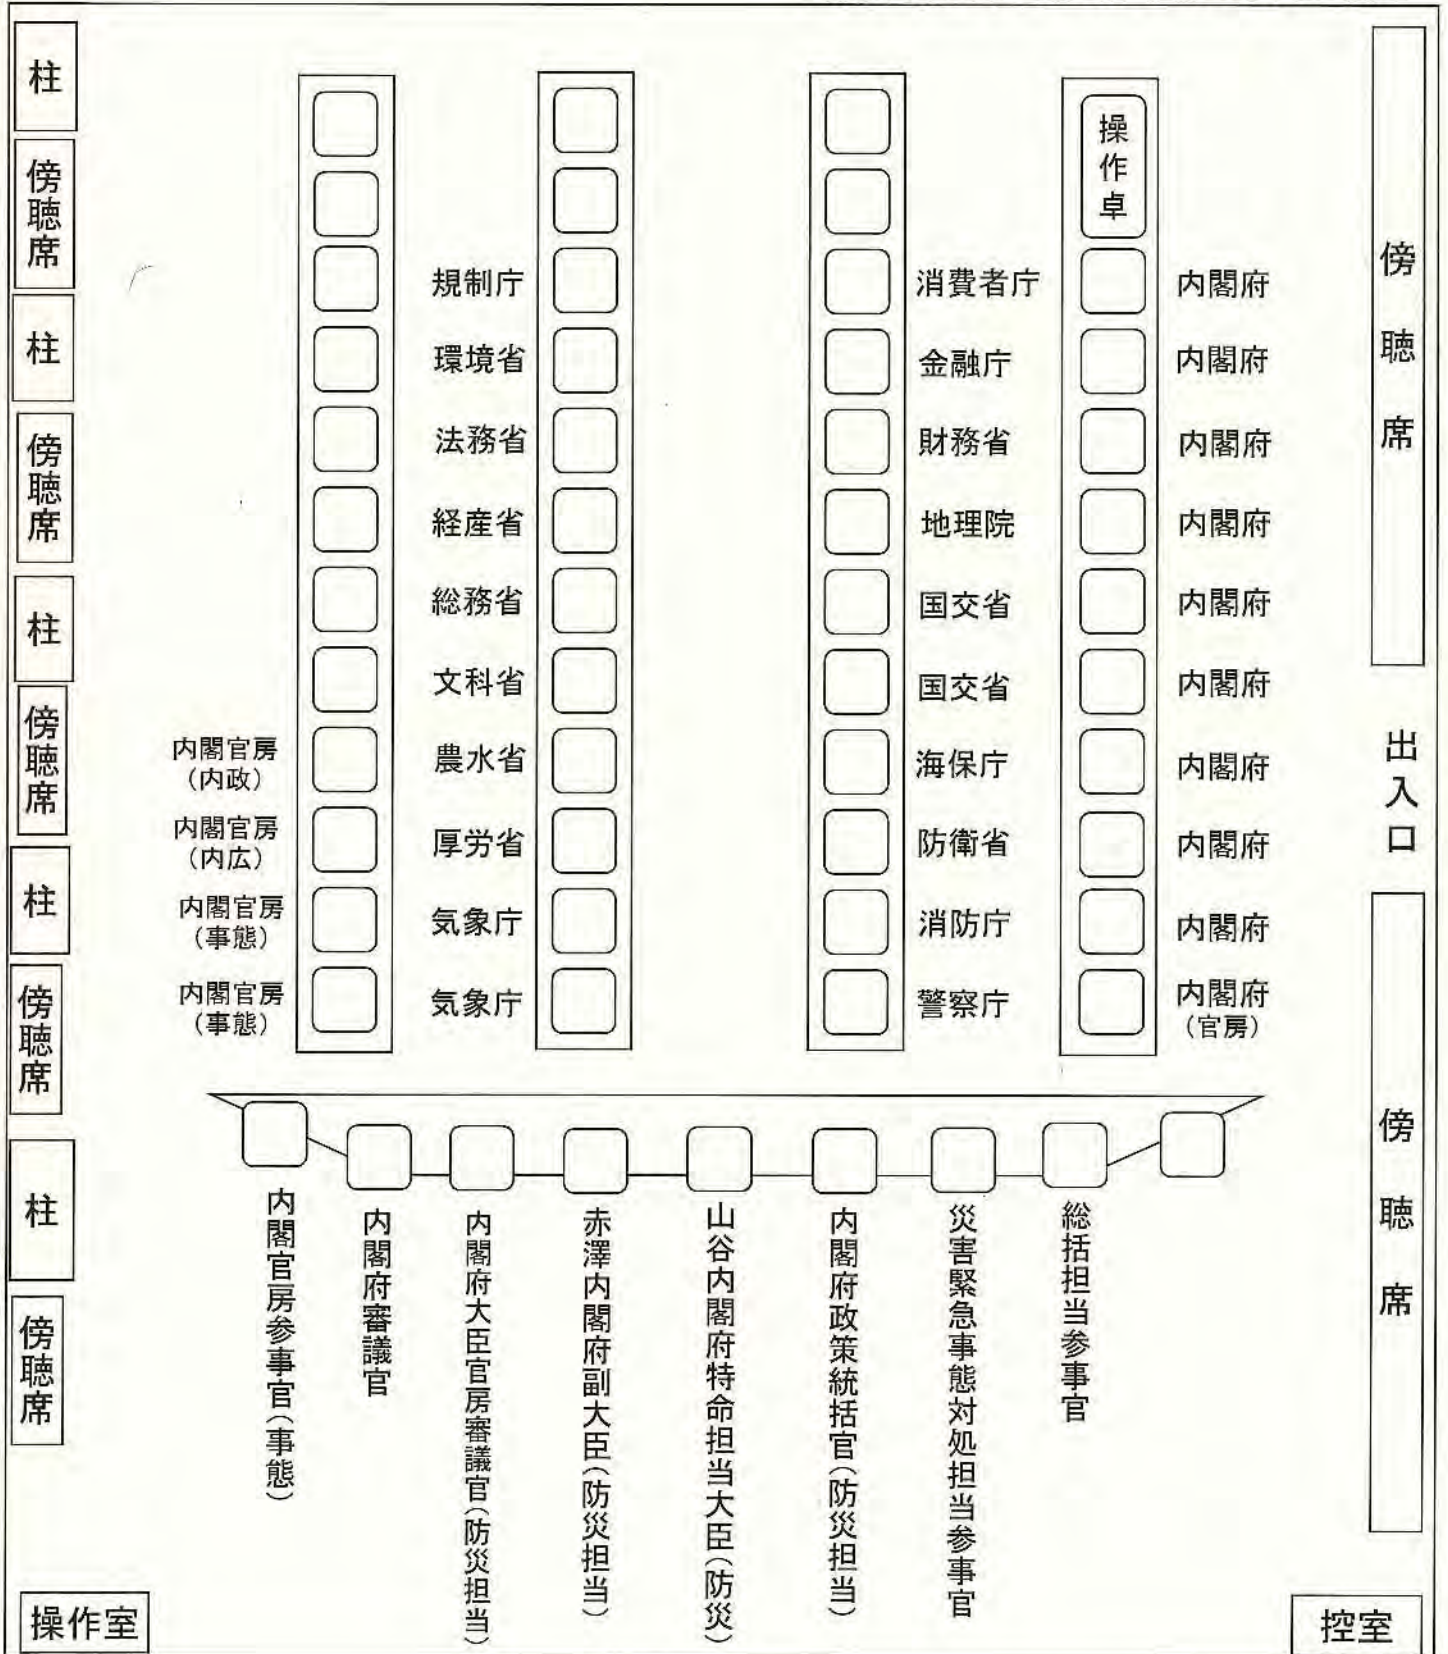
柱
傍聴席
柱
傍聴席
柱
傍聴席
柱
傍聴席
柱
傍聴席

操作卓

規制庁
環境省
法務省
経産省
総務省
文科省
農水省
厚労省
気象庁
気象庁

内閣官房（内政）
内閣官房（内広）
内閣官房（事態）
内閣官房（事態）

消費者庁
金融庁
財務省
地理院
国交省
国交省
海保庁
防衛省
消防庁
警察庁

内閣府
内閣府
内閣府
内閣府
内閣府
内閣府
内閣府
内閣府
内閣府
内閣府（官房）

傍聴席
出入口
傍聴席

内閣官房参事官（事態）
内閣府審議官
内閣府大臣官房審議官（防災担当）
赤澤内閣府副大臣（防災担当）
山谷内閣府特命担当大臣（防災）
内閣府政策統括官（防災担当）
災害緊急事態対処担当参事官
総括担当参事官

操作室
控室